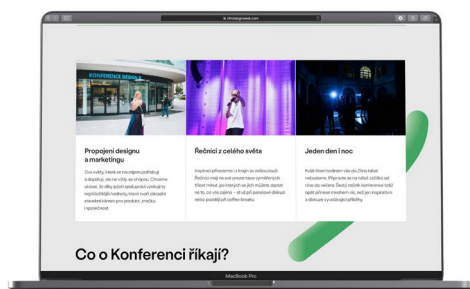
dnydesignweek.com

KONFERENCE DESIGN

Propojení designu a marketingu

Dva světy, které se navzájem potřebují a doplňují, ale ne vždy se chápou. Chceme ukázat, že díky jejich spolupráci vznikají ty nejúžasnější kampaně, které tvoří základní stavební kámen pro produkt, značku i společnost.

Řečníci z celého světa

Inspirací přivezeme i z krajin za velkou louží. Řečníci mají na své prezentace vyhrazených 45 minut, po kterých se jich můžete zeptat na to, co vás zajímá – ať už při panelové diskuzi nebo později při coffee breaku.

Jeden den i noc

Každé dlouhé pozvání vás do Zlína láká nabudeme. Připravte se na nabitý zážitek od rána do večera. Škoda nocí v konferenci totiž opět přinese mnohem víc, než jen inspiraci a diskuze vysvětlující zpětný.

Co o Konferenci říkají?

MacBook Pro